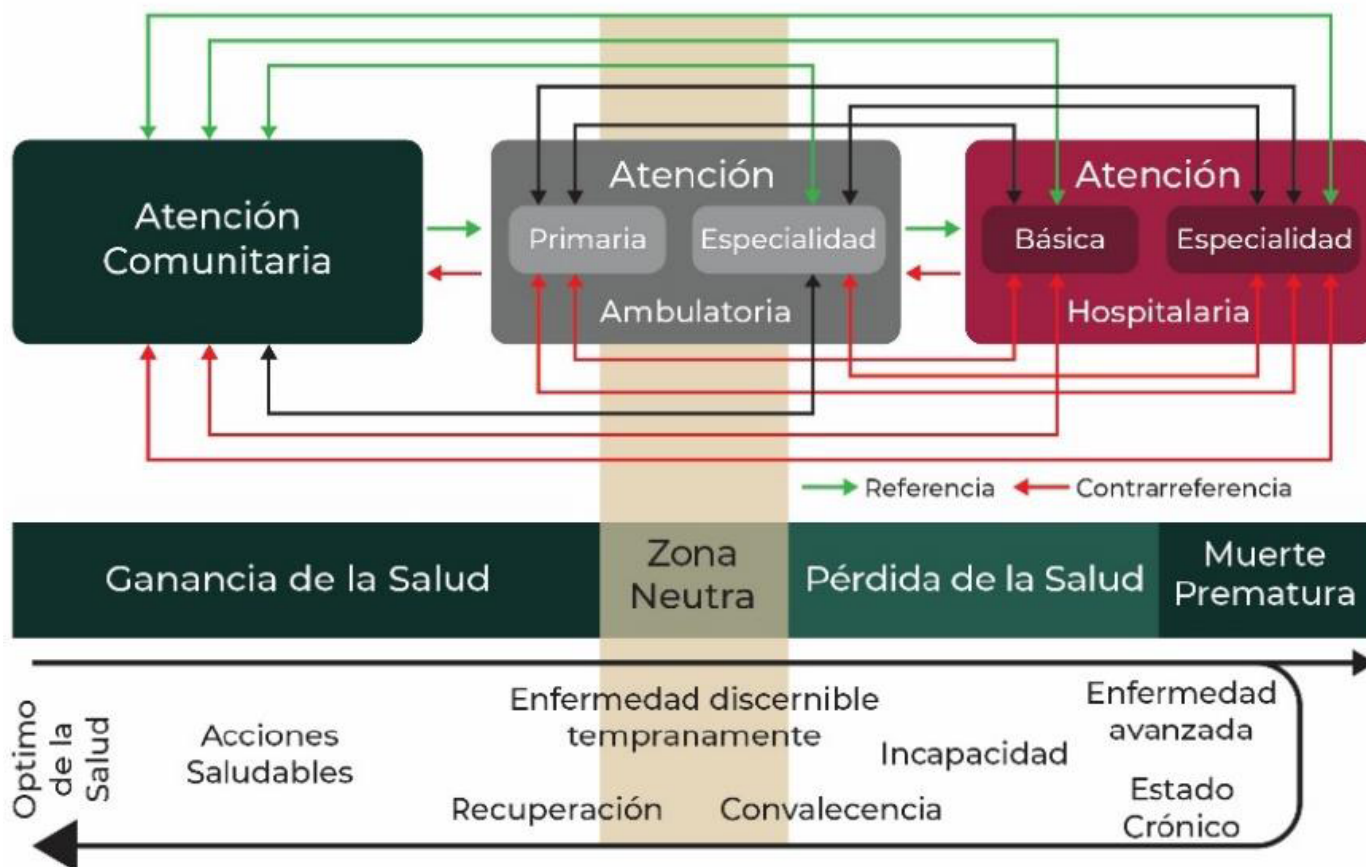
Atención Comunitaria

Atención
Primaria
Especialidad
Ambulatoria

Atención
Básica
Especialidad
Hospitalaria

Referencia
Contrarreferencia

Ganancia de la Salud

Zona Neutra

Pérdida de la Salud

Muerte Prematura

Optimo de la Salud

Acciones Saludables

Enfermedad discernible tempranamente

Incapacidad

Enfermedad avanzada

Estado Crónico

Recuperación

Convalecencia